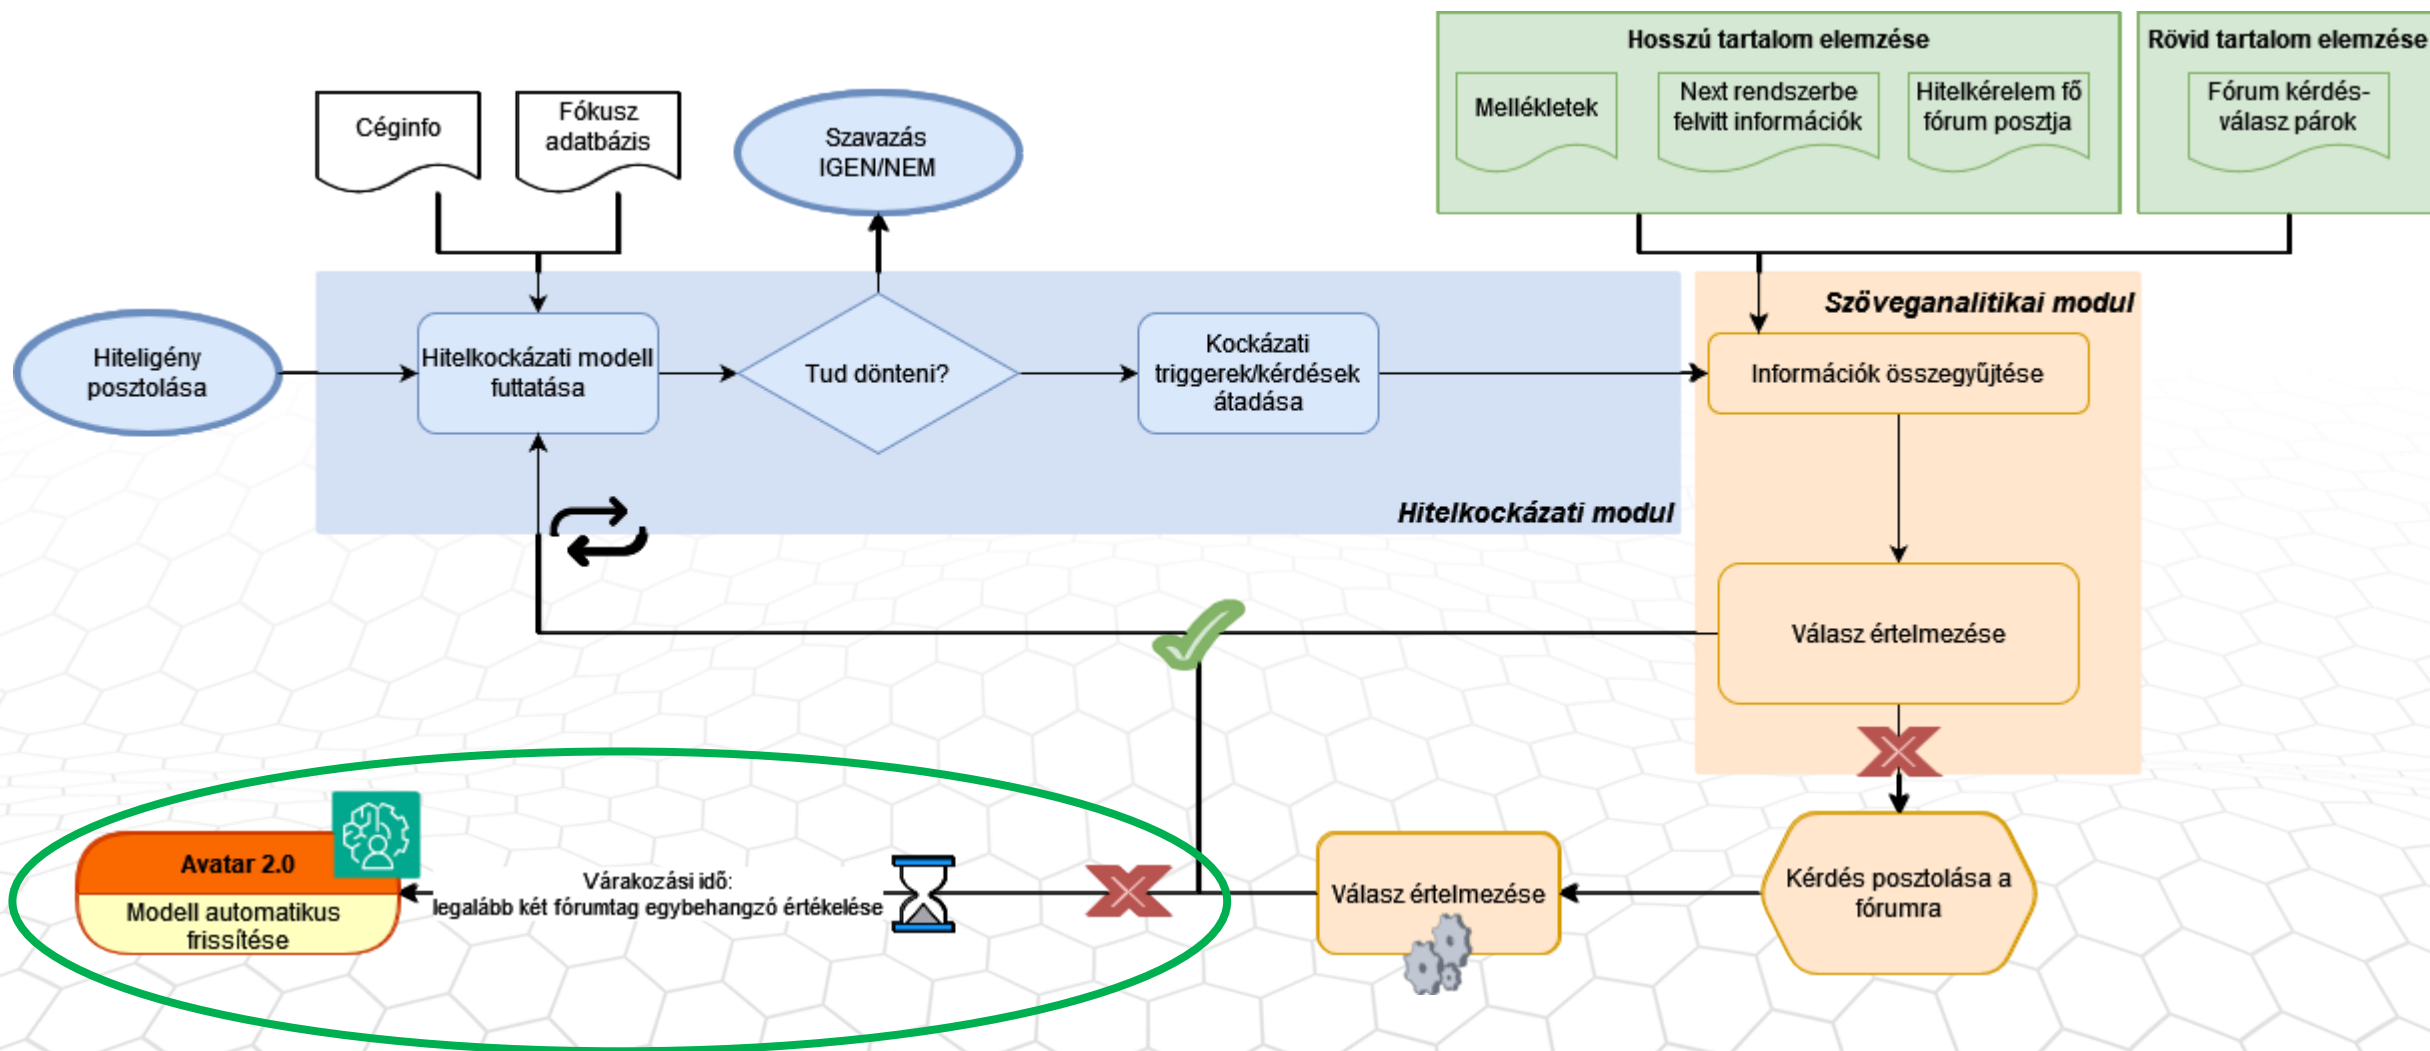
Hosszú tartalom elemzése

Mellékletek

Next rendszerbe felvitt információk

Hitelkérelem fő fórum posztja

Rövid tartalom elemzése

Fórum kérdés-válasz párok

Céginfo

Fókusz adatbázis

Szavazás IGEN/NEM

Szöveganalitikai modul

Hiteligény posztolása

Hitelkockázati modell futtatása

Tud dönteni?

Kockázati triggerek/kérdések átadása

Információk összegyűjtése

Hitelkockázati modul

Válasz értelmezése

Avatar 2.0

Modell automatikus frissítése

Várakozási idő:
legalább két fórumtag egybehangzó értékelése

Válasz értelmezése

Kérdés posztolása a fórumra